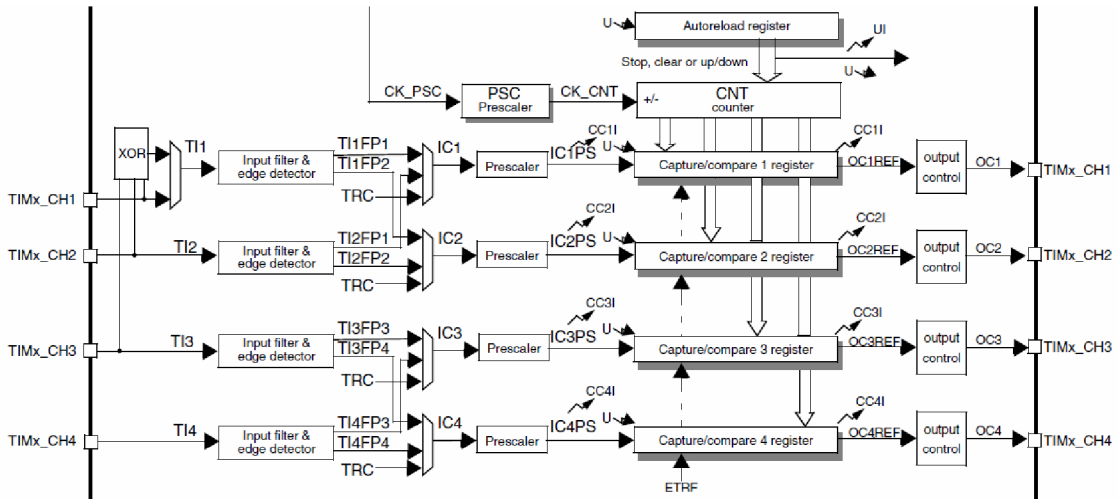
U
Autoreload register
UI
Stop, clear or up/down
U
CK_PSC
PSC
Prescaler
CK_CNT
+/-
CNT
counter
XOR
TI1
Input filter & edge detector
TI1FP1
TI1FP2
IC1
Prescaler
IC1PS
CC1I
U
Capture/compare 1 register
CC1I
OC1REF
output control
OC1
TIMx_CH1
TRC
TIMx_CH1
CC2I
TI2
Input filter & edge detector
TI2FP1
TI2FP2
IC2
Prescaler
IC2PS
U
Capture/compare 2 register
CC2I
OC2REF
output control
OC2
TIMx_CH2
TIMx_CH2
TRC
CC3I
TI3
Input filter & edge detector
TI3FP3
TI3FP4
IC3
Prescaler
IC3PS
U
Capture/compare 3 register
CC3I
OC3REF
output control
OC3
TIMx_CH3
TIMx_CH3
TRC
CC4I
TI4
Input filter & edge detector
TI4FP3
TI4FP4
IC4
Prescaler
IC4PS
U
Capture/compare 4 register
CC4I
OC4REF
output control
OC4
TIMx_CH4
TIMx_CH4
TRC
ETRF